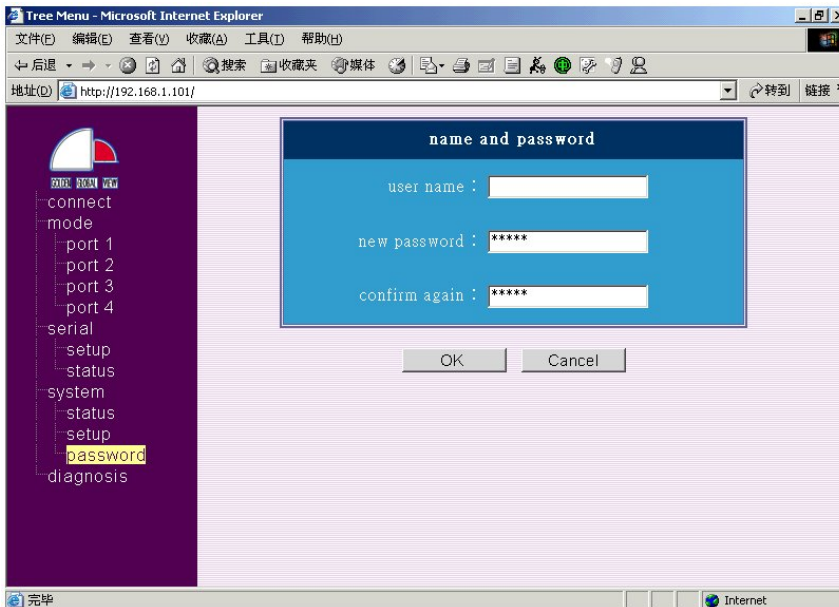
Tree Menu - Microsoft Internet Explorer

文件(F) 编辑(E) 查看(V) 收藏(A) 工具(T) 帮助(H)

后退 搜索 收藏夹 媒体

地址(D) http://192.168.1.101/ 转到 链接

GOLDEN GLOBAL VIEW

connect
mode
port 1
port 2
port 3
port 4
serial
setup
status
system
status
setup
password
diagnosis

name and password

user name :

new password : *****

confirm again : *****

OK Cancel

完毕 Internet